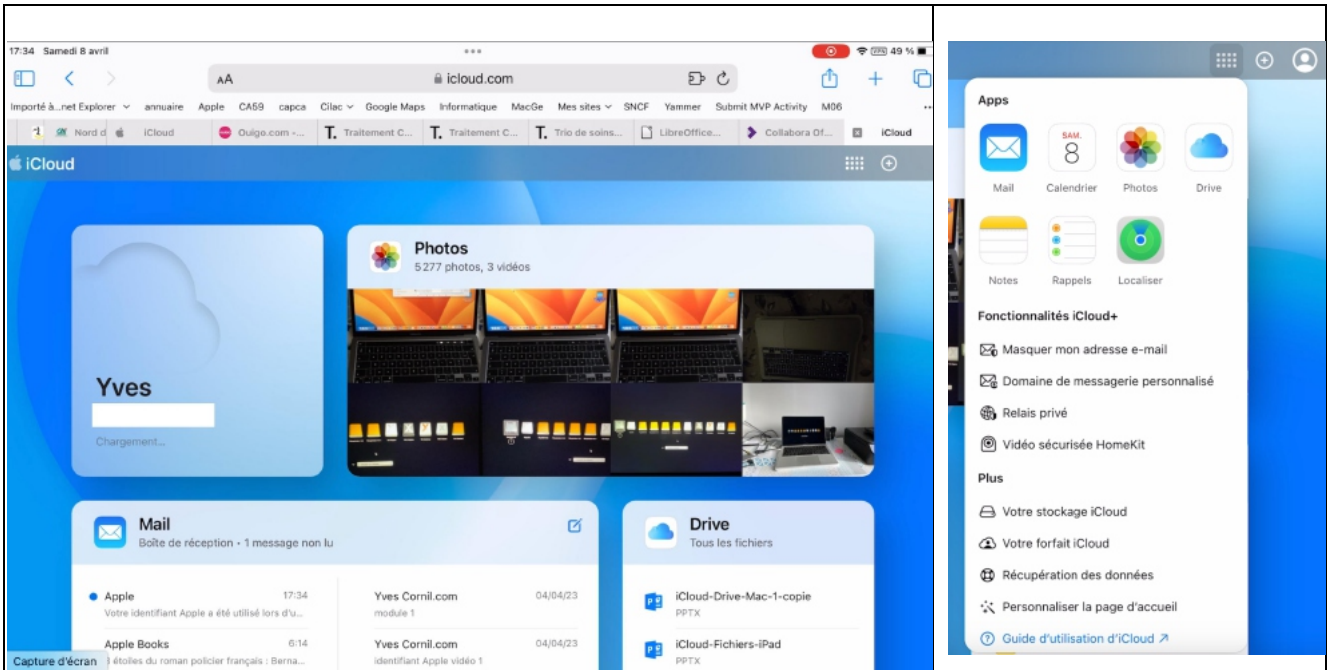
17:34 Samedi 8 avril

49 %

AA icloud.com

Importé à...net Explorer annuaire Apple CA69 capca Cilac Google Maps Informatique MacGe Mes sites SNCF Yammer Submit MVP Activity M06

Nord d iCloud Ouigo.com -... Traitement C... Traitement C... Trio de soins... LibreOffice... Collabora Of... iCloud

iCloud

Yves

Chargement...

Photos
5 277 photos, 3 vidéos

Mail
Boîte de réception • 1 message non lu

Apple 17:34
Votre identifiant Apple a été utilisé lors d'u...

Apple Books 6:14
étoiles du roman policier français : Berna...

Yves Cornil.com 04/04/23
module 1

Yves Cornil.com 04/04/23
identifiant Apple vidéo 1

Drive
Tous les fichiers

iCloud-Drive-Mac-1-copie
PPTX

iCloud-Fichiers-iPad
PPTX

Capture d'écran

Apps

Mail
SAM. 8
Calendrier
Photos
Drive
Notes
Rappels
Localiser

Fonctionnalités iCloud+

Masquer mon adresse e-mail
Domaine de messagerie personnalisé
Relais privé
Vidéo sécurisée HomeKit

Plus

Votre stockage iCloud
Votre forfait iCloud
Récupération des données
Personnaliser la page d'accueil
Guide d'utilisation d'iCloud ↗